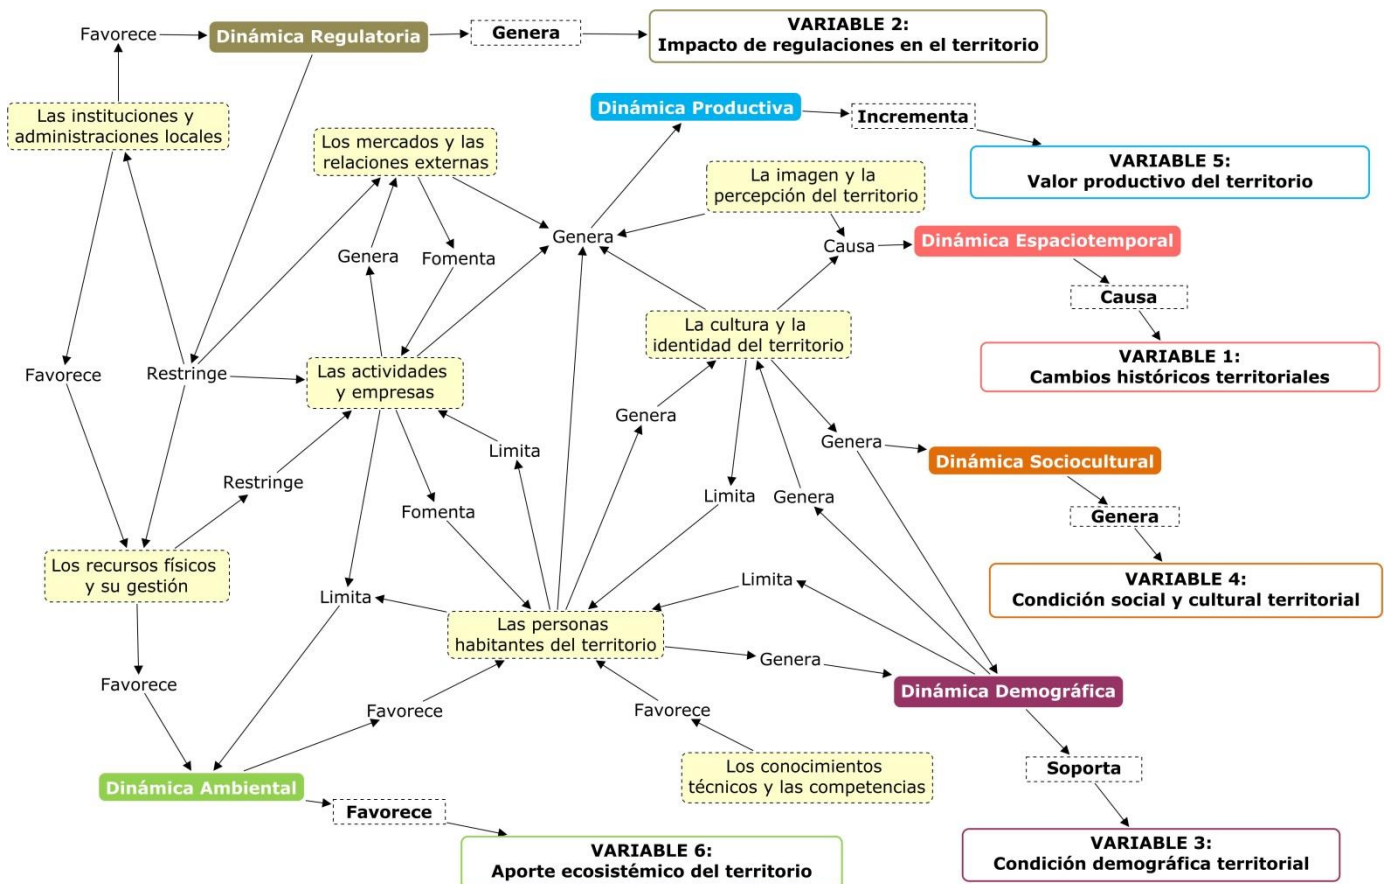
Favorece
Dinámica Regulatoria
Genera
VARIABLE 2:
Impacto de regulaciones en el territorio

Las instituciones y administraciones locales

Dinámica Productiva
Incrementa
VARIABLE 5:
Valor productivo del territorio

Los mercados y las relaciones externas

La imagen y la percepción del territorio

Genera
Causa
Dinámica Espaciotemporal
Causa
VARIABLE 1:
Cambios históricos territoriales

Genera
Fomenta

La cultura y la identidad del territorio

Favorece
Restringe
Las actividades y empresas

Genera
Limita
Genera
Dinámica Sociocultural
Genera
VARIABLE 4:
Condición social y cultural territorial

Restringe
Limita
Genera
Fomenta

Los recursos físicos y su gestión

Limita
Limita
Las personas habitantes del territorio
Genera
Dinámica Demográfica

Favorece
Favorece
Favorece

Dinámica Ambiental
Favorece
VARIABLE 6:
Aporte ecosistémico del territorio

Los conocimientos técnicos y las competencias

Soporta
VARIABLE 3:
Condición demográfica territorial